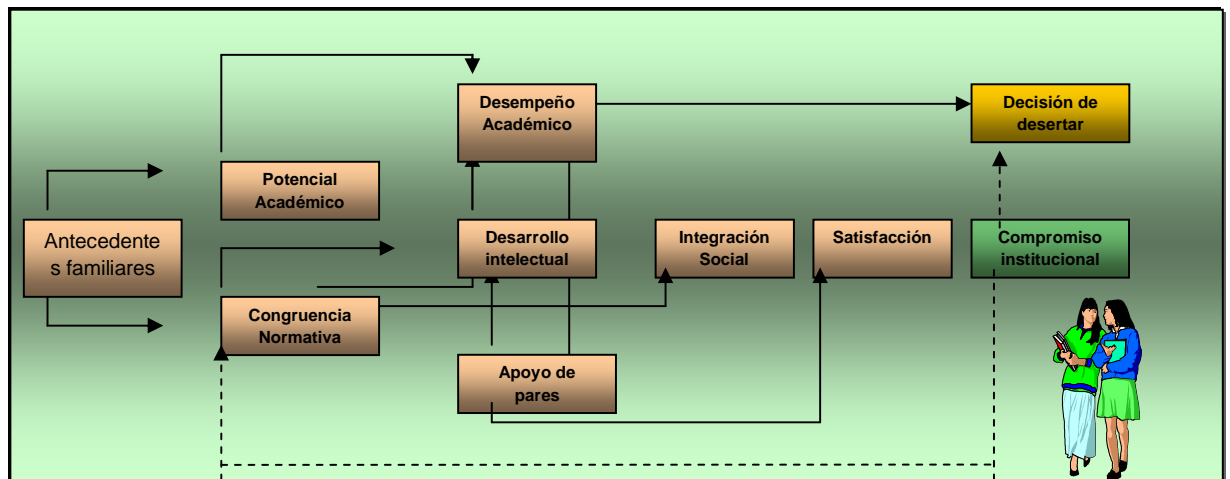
Desempeño Académico

Decisión de desertar

Potencial Académico

Antecedentes familiares

Desarrollo intelectual

Integración Social

Satisfacción

Compromiso institucional

Congruencia Normativa

Apoyo de pares